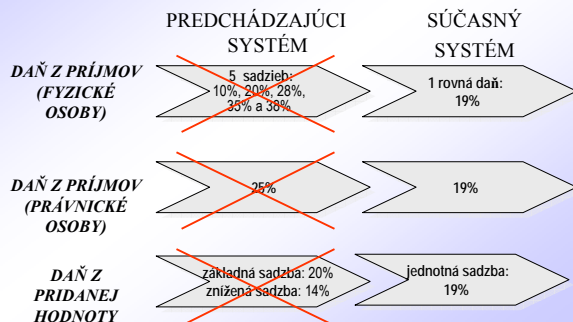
PREDCHÁDZAJÚCI SYSTÉM

SÚČASNÝ SYSTÉM

DAŇ Z PRÍJMOV (FYZICKÉ OSOBY)

5 sadzieb: 10%, 20%, 28%, 35% a 38%

1 rovná daň: 19%

DAŇ Z PRÍJMOV (PRÁVNICKÉ OSOBY)

25%

19%

DAŇ Z PRIDANEJ HODNOTY

základná sadzba: 20% znížená sadzba: 14%

jednotná sadzba: 19%